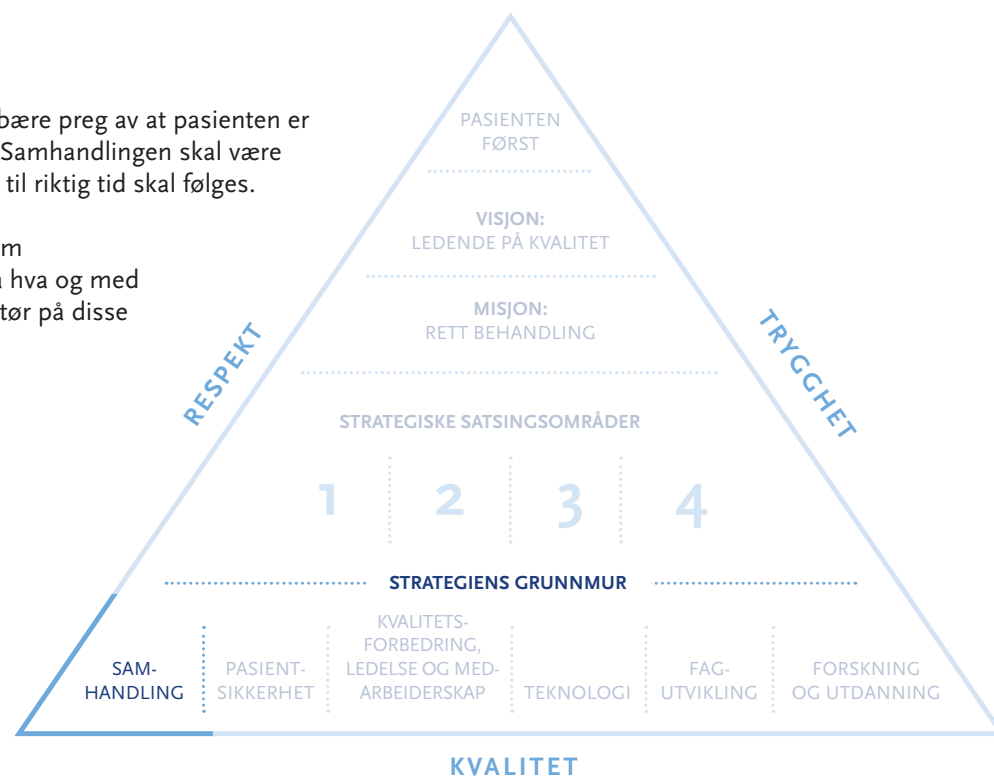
bære preg av at pasienten er
Samhandlingen skal være
til riktig tid skal følges.

m
hva og med
tør på disse

PASIENTEN FØRST

VISJON:
LEDENDE PÅ KVALITET

MISJON:
RETT BEHANDLING

RESPEKT

TRYGGHET

STRATEGISKE SATSINGSOMRÅDER

1 2 3 4

STRATEGIENS GRUNNMUR

SAMHANDLING

PASIENTSIKKERHET

KVALITETSFORBEDRING, LEDELSE OG MEDARBEIDERSKAP

TEKNOLOGI

FAGUTVIKLING

FORSKNING OG UTDANNING

KVALITET